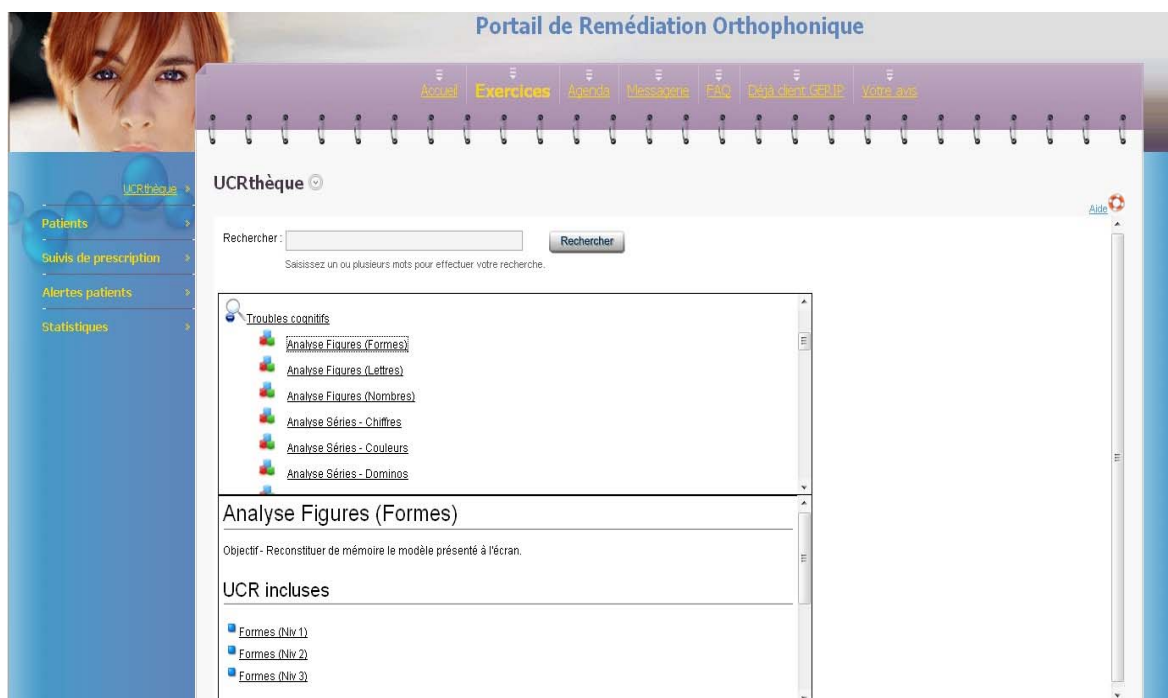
Portail de Remédiation Orthophonique

Accueil | Exercices | Agenda | Messagerie | FAQ | Déjà client GERIP | Votre avis

UCRthèque

Patients
Suivis de prescription
Alertes patients
Statistiques

UCRthèque

Aide

Rechercher : Rechercher
Saisissez un ou plusieurs mots pour effectuer votre recherche.

Troubles cognitifs
Analyse Figures (Formes)
Analyse Figures (Lettres)
Analyse Figures (Nombres)
Analyse Séries - Chiffres
Analyse Séries - Couleurs
Analyse Séries - Dominos

Analyse Figures (Formes)

Objectif - Reconstituer de mémoire le modèle présenté à l'écran.

UCR incluses

Formes (Niv 1)
Formes (Niv 2)
Formes (Niv 3)